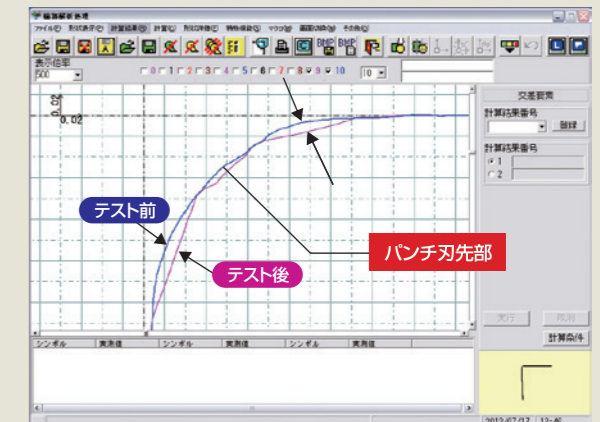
輪郭解析処理

ファイル(F) 形状表示(Z) 計算結果(R) 計算(C) 形状印刷(P) 特殊機能(S) マクロ(M) 画面切換(W) その他(O)

表示倍率
500

0 1 2 3 4 5 6 7 8 9 10

10

0.02

交差要素

計算結果番号

削除

計算結果番号

1

2

テスト前

テスト後

パンチ刃先部

実行

取消

計算条件

シンボル 実測値 シンボル 実測値 シンボル 実測値 シンボル 実測値

2012/07/17 13:46